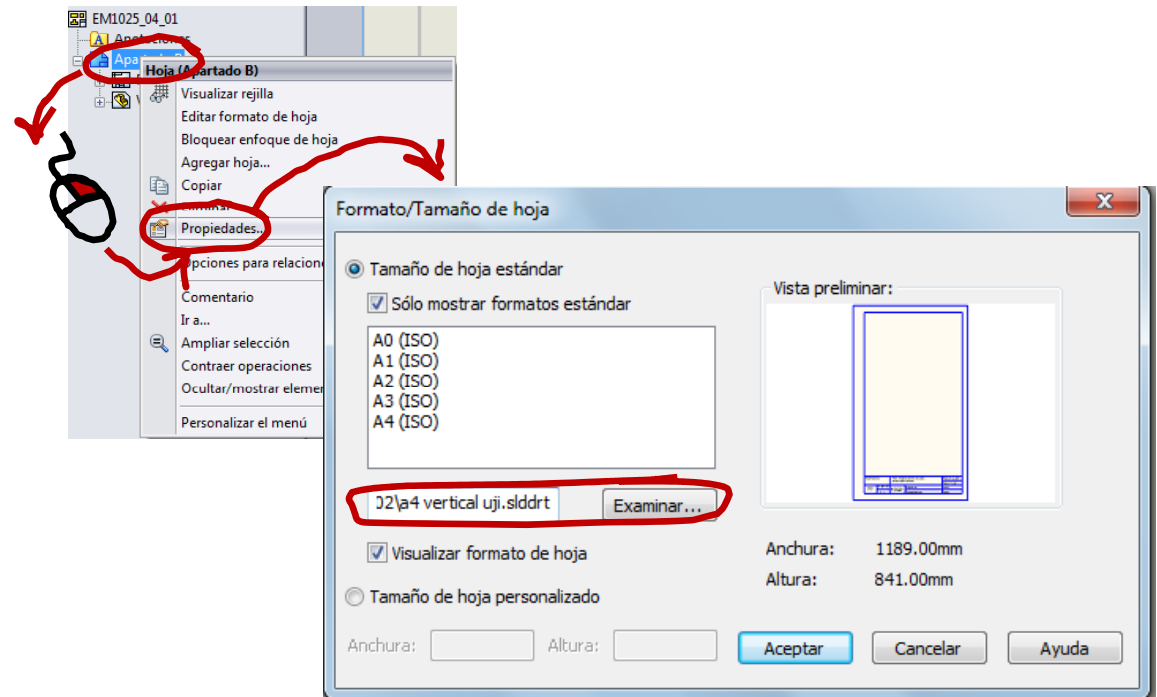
EM1025_04_01
Anotaciones
Apa

Hoja (Apartado B)
Visualizar rejilla
Editar formato de hoja
Bloquear enfoque de hoja
Agregar hoja...
Copiar
Eliminar
Propiedades...
Opciones para relacion
Comentario
Ir a...
Ampliar selección
Contraer operaciones
Ocultar/mostrar elemen
Personalizar el menú

Formato/Tamaño de hoja
Tamaño de hoja estándar
Sólo mostrar formatos estándar
A0 (ISO)
A1 (ISO)
A2 (ISO)
A3 (ISO)
A4 (ISO)
02\a4 vertical uji.slddrt
Examinar...
Visualizar formato de hoja
Tamaño de hoja personalizado
Anchura:
Altura:
Vista preliminar:
Anchura: 1189.00mm
Altura: 841.00mm
Aceptar
Cancelar
Ayuda